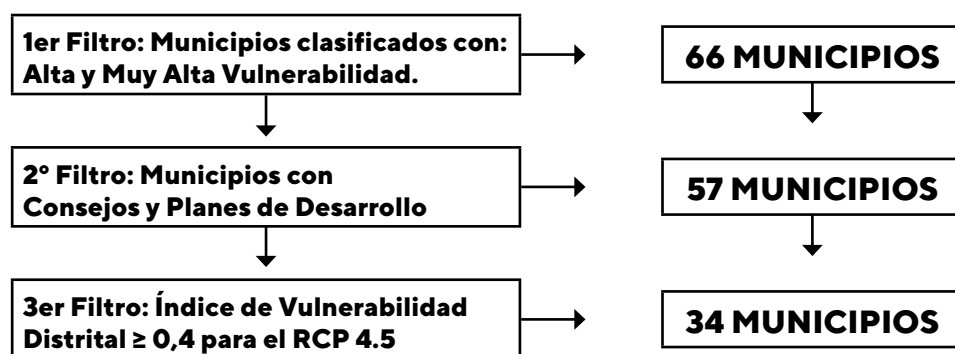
1er Filtro: Municipios clasificados con: Alta y Muy Alta Vulnerabilidad.

66 MUNICIPIOS

2° Filtro: Municipios con Consejos y Planes de Desarrollo

57 MUNICIPIOS

3er Filtro: Índice de Vulnerabilidad Distrital $\geq$ 0,4 para el RCP 4.5

34 MUNICIPIOS